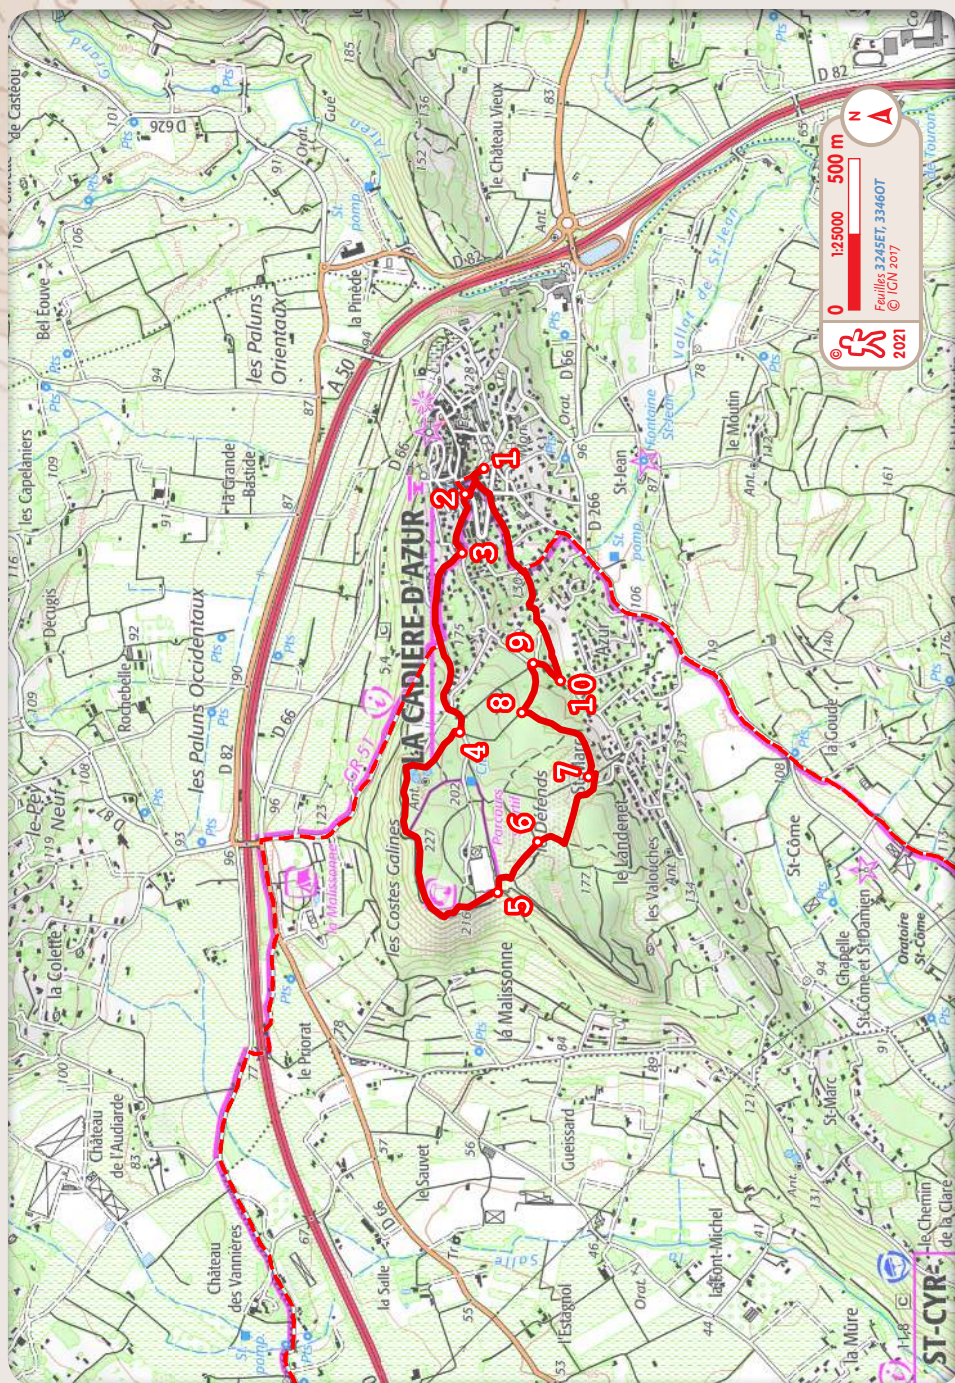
LA CADIERE-D'AZUR
1
2
3
4
5
6
7
8
9
10
les Paluns Orientaux
les Paluns Occidentaux
la Grande Bastide
les Capelaniers
Bel Euvé
Décugis
Rochebelle
le Pey Neuf
la Colette
Château de l'Audiarde
Château des Vannières
le Priorat
le Sauvet
Gueissard
l'Estagnol
la Salle
la Malissonne
les Costes Galines
les Défends
le Landenet
les Valoaches
St-Côme
Chapelle St-Côme et St-Damien
Oratoire St-Côme
St-Marc
la Mûre
ST-CYR
le Chemin de la Clare
la Font-Michel
le Moutin
St-Jean
Fontaine St-Jean
Vallat de St-Jean
la Goude
le Château Vieux
la Pinède
A 50
D 82
D 626
D 66
D 266
D 559
D 87
GR 51
Pts
Ant.
Orat.
St. pomp.
Parcours
1:25000
0
500 m
N
Feuilles 3245ET, 3346OT © IGN 2017
© 2021